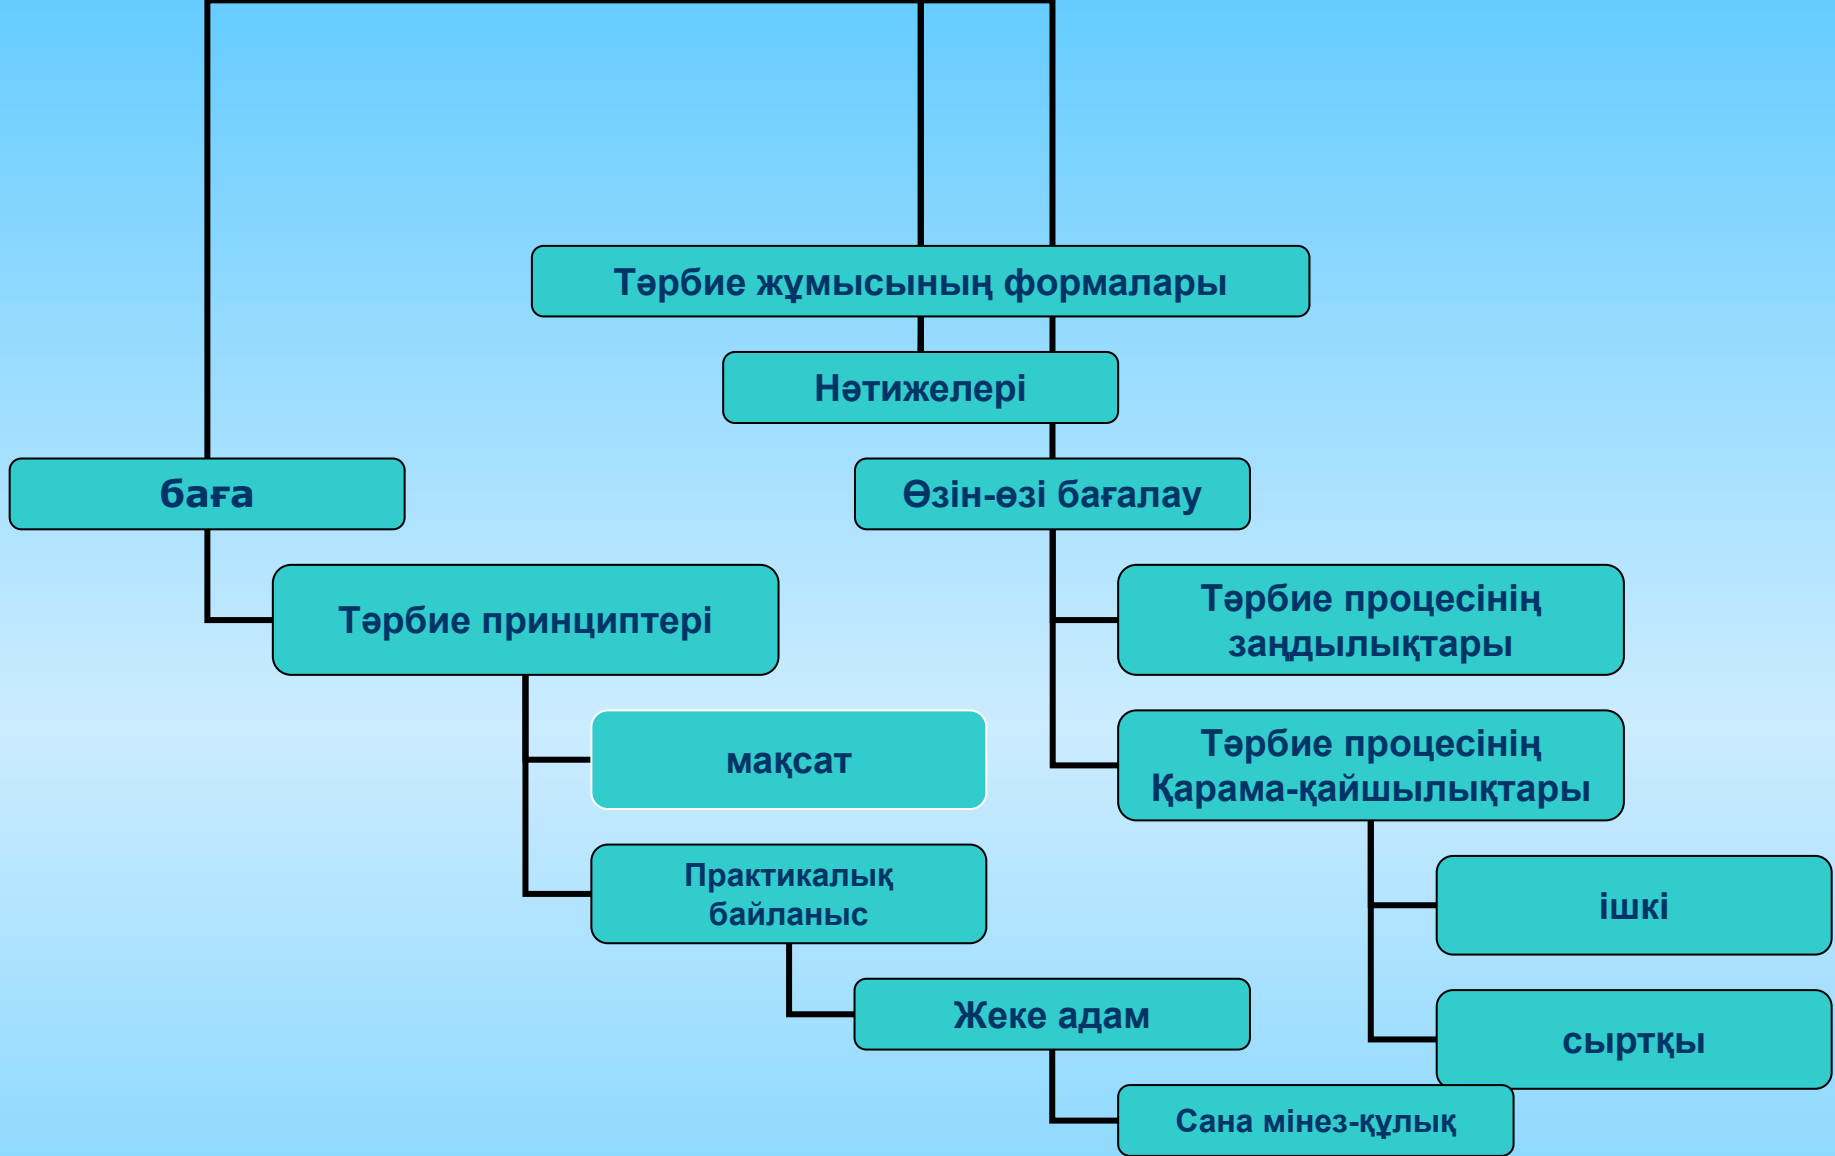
Тәрбие жұмысының формалары

Нәтижелері

баға

Өзін-өзі бағалау

Тәрбие принциптері

Тәрбие процесінің заңдылықтары

мақсат

Тәрбие процесінің Қарама-қайшылықтары

Практикалық байланыс

ішкі

Жеке адам

сыртқы

Сана мінез-құлық